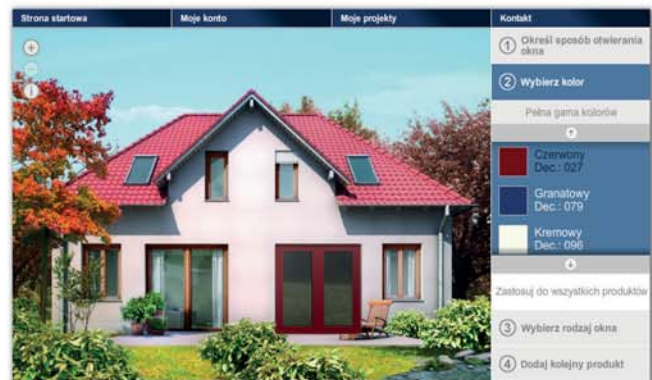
Strona startowa
Moje konto
Moje projekty
Kontakt

① Określ sposób otwierania okna

② Wybierz kolor

Pełna gama kolorów

Czerwony
Dec.: 027

Granatowy
Dec.: 079

Kremowy
Dec.: 096

Zastosuj do wszystkich produktów

③ Wybierz rodzaj okna

④ Dodaj kolejny produkt